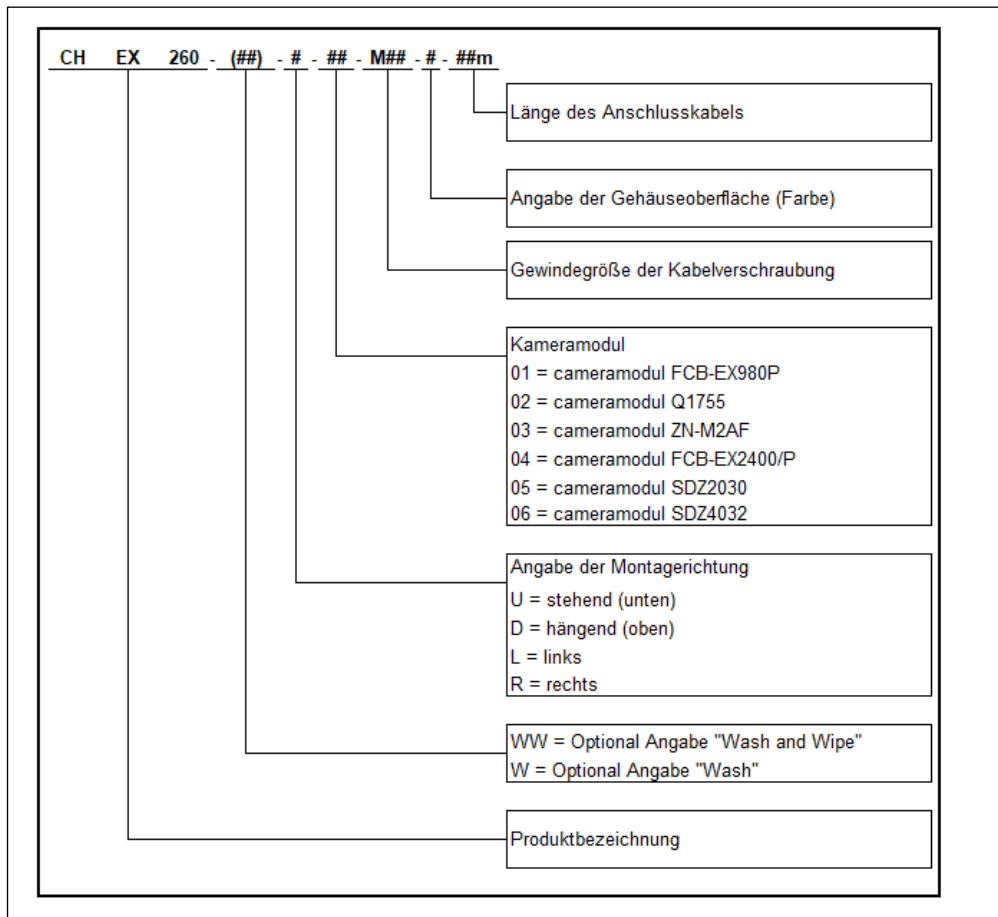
CH EX 260 - (##) - # - ## - M## - # - ##m

Länge des Anschlusskabels

Angabe der Gehäuseoberfläche (Farbe)

Gewindegröße der Kabelverschraubung

Kameramodul
01 = cameramodul FCB-EX980P
02 = cameramodul Q1755
03 = cameramodul ZN-M2AF
04 = cameramodul FCB-EX2400/P
05 = cameramodul SDZ2030
06 = cameramodul SDZ4032

Angabe der Montagerichtung
U = stehend (unten)
D = hängend (oben)
L = links
R = rechts

WW = Optional Angabe "Wash and Wipe"
W = Optional Angabe "Wash"

Produktbezeichnung